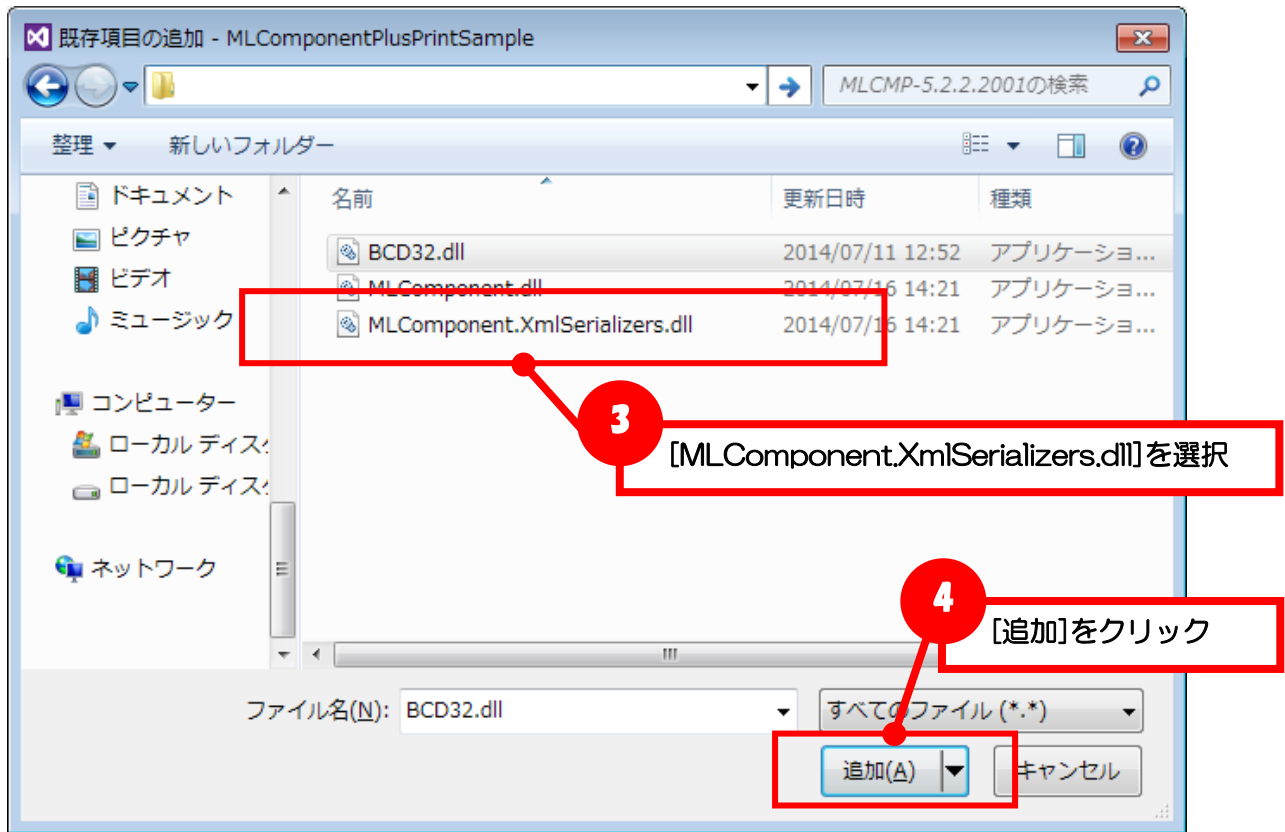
既存項目の追加 - MLComponentPlusPrintSample

MLCMP-5.2.2.2001の検索

整理 ▼ 新しいフォルダー

ドキュメント
ピクチャ
ビデオ
ミュージック

コンピューター
ローカル ディスク
ローカル ディスク

ネットワーク

| 名前 | 更新日時 | 種類 |
|---|---|---|
| BCD32.dll | 2014/07/11 12:52 | アプリケーショ... |
| MLComponent.dll | 2014/07/16 14:21 | アプリケーショ... |
| MLComponent.XmlSerializers.dll | 2014/07/16 14:21 | アプリケーショ... |

3
[MLComponent.XmlSerializers.dll]を選択

4
[追加]をクリック

ファイル名(N): BCD32.dll
すべてのファイル (*.*)

追加(A)
キャンセル